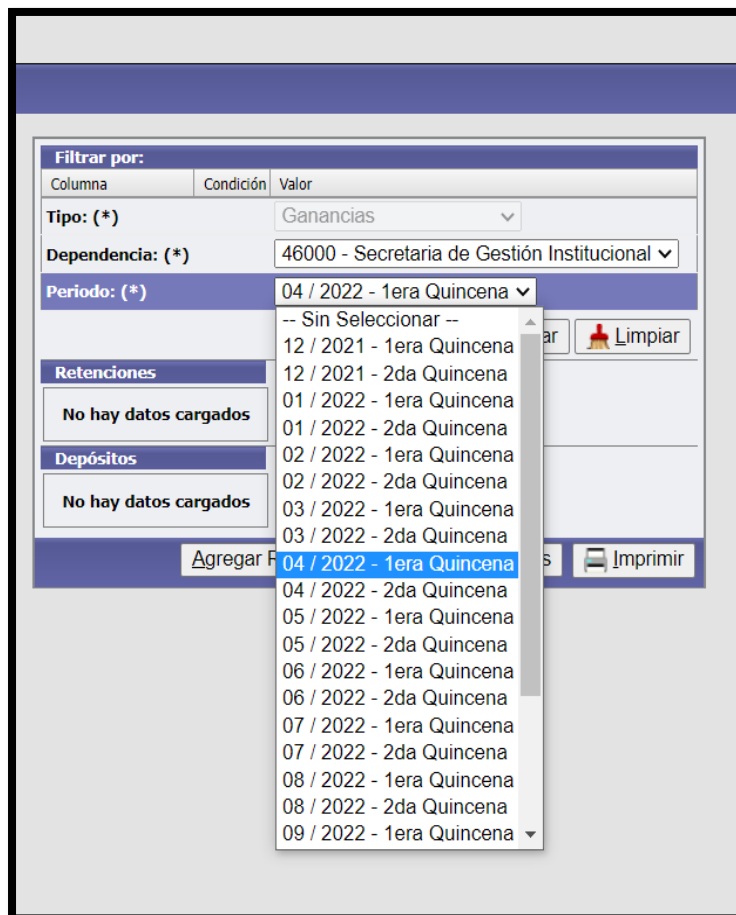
Filtrar por:

| Columna | Condición | Valor |
|---|---|---|
| Tipo: (*) | | Ganancias |
| Dependencia: (*) | | 46000 - Secretaria de Gestión Institucional |
| Periodo: (*) | | 04 / 2022 - 1era Quincena |

-- Sin Seleccionar --
12 / 2021 - 1era Quincena
12 / 2021 - 2da Quincena
01 / 2022 - 1era Quincena
01 / 2022 - 2da Quincena
02 / 2022 - 1era Quincena
02 / 2022 - 2da Quincena
03 / 2022 - 1era Quincena
03 / 2022 - 2da Quincena
04 / 2022 - 1era Quincena
04 / 2022 - 2da Quincena
05 / 2022 - 1era Quincena
05 / 2022 - 2da Quincena
06 / 2022 - 1era Quincena
06 / 2022 - 2da Quincena
07 / 2022 - 1era Quincena
07 / 2022 - 2da Quincena
08 / 2022 - 1era Quincena
08 / 2022 - 2da Quincena
09 / 2022 - 1era Quincena

ar Limpiar

Retenciones
No hay datos cargados

Depósitos
No hay datos cargados

Agregar R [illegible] s Imprimir